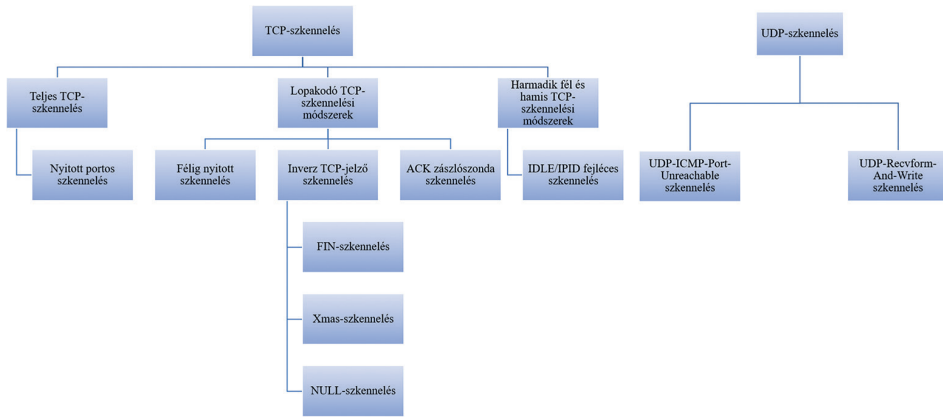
TCP-szkennelés

Teljes TCP-szkennelés

Nyitott portos szkennelés

Lopakodó TCP-szkennelési módszerek

Félig nyitott szkennelés

Inverz TCP-jelző szkennelés

FIN-szkennelés

Xmas-szkennelés

NULL-szkennelés

ACK zászlószonda szkennelés

Harmadik fél és hamis TCP-szkennelési módszerek

IDLE/IPID fejléces szkennelés

UDP-szkennelés

UDP-ICMP-Port-Unreachable szkennelés

UDP-Recvform-And-Write szkennelés